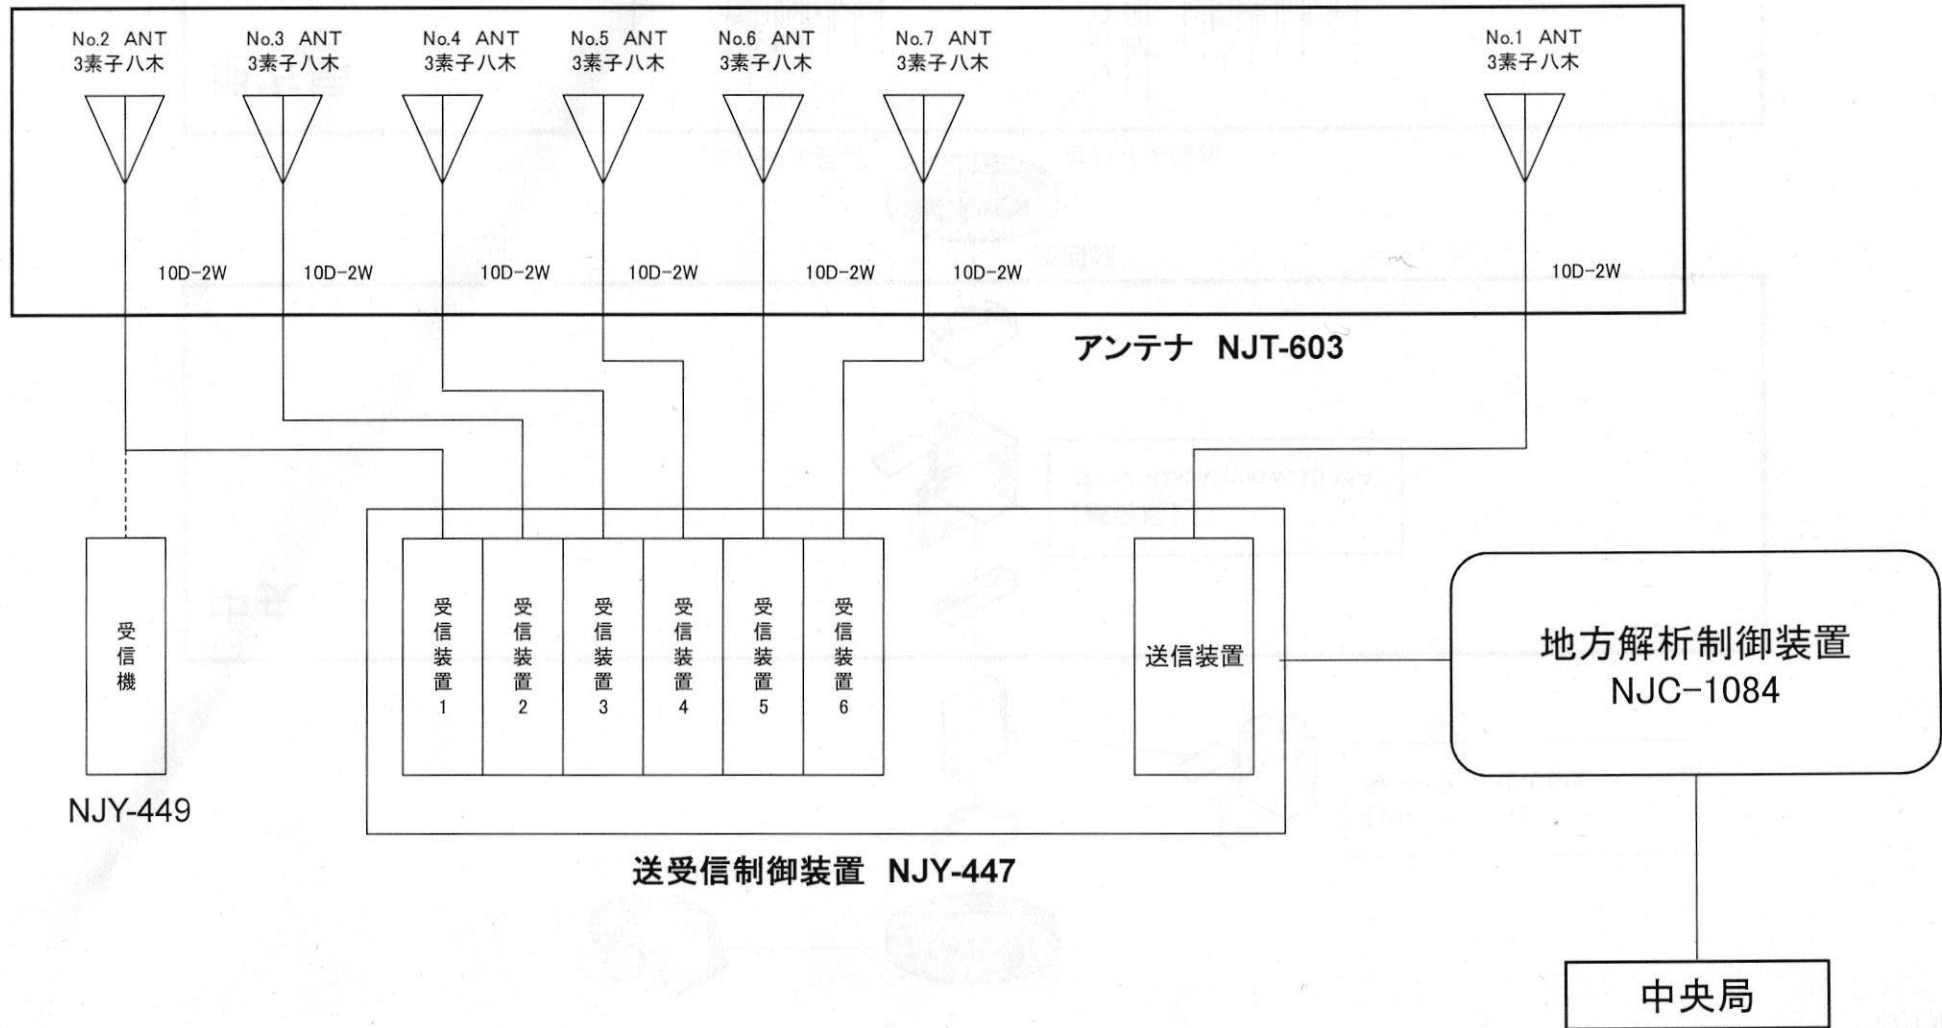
No.2 ANT
3素子八木

No.3 ANT
3素子八木

No.4 ANT
3素子八木

No.5 ANT
3素子八木

No.6 ANT
3素子八木

No.7 ANT
3素子八木

No.1 ANT
3素子八木

10D-2W
10D-2W
10D-2W
10D-2W
10D-2W
10D-2W
10D-2W

アンテナ NJT-603

受信機

NJY-449

受信装置1
受信装置2
受信装置3
受信装置4
受信装置5
受信装置6

送信装置

送受信制御装置 NJY-447

地方解析制御装置
NJC-1084

中央局